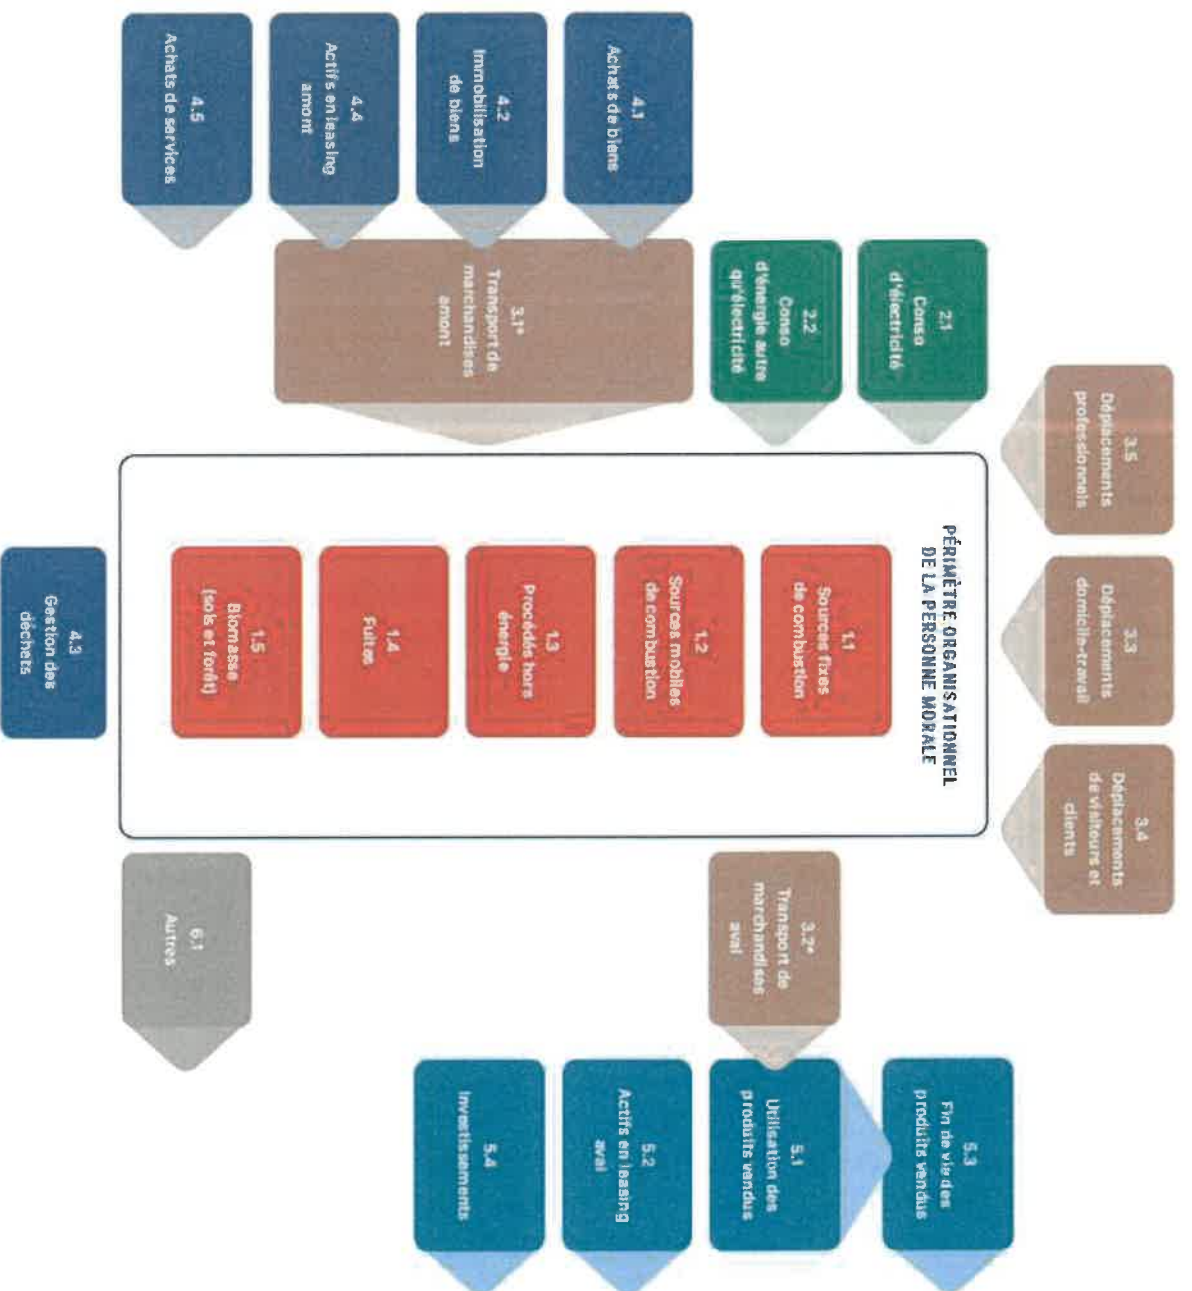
4.5
Achats de services

4.4
Actifs en leasing amont

4.2
Immobilisation de biens

4.1
Achats de biens

3.1*
Transport de marchandises amont

2.2
Conso d'énergie autre qu'électricité

2.1
Conso d'électricité

3.5
Déplacements professionnels

3.3
Déplacements domicile-travail

3.4
Déplacements de visiteurs et clients

PÉRIMÈTRE ORGANISATIONNEL DE LA PERSONNE MORALE

1.1
Sources fixes de combustion

1.2
Sources mobiles de combustion

1.3
Procédés hors énergie

1.4
Fuites

1.5
Biomasse (sols et forêt)

4.3
Gestion des déchets

6.1
Autres

3.2*
Transport de marchandises aval

5.3
Fin de vie des produits vendus

5.1
Utilisation des produits vendus

5.2
Actifs en leasing aval

5.4
Investissements